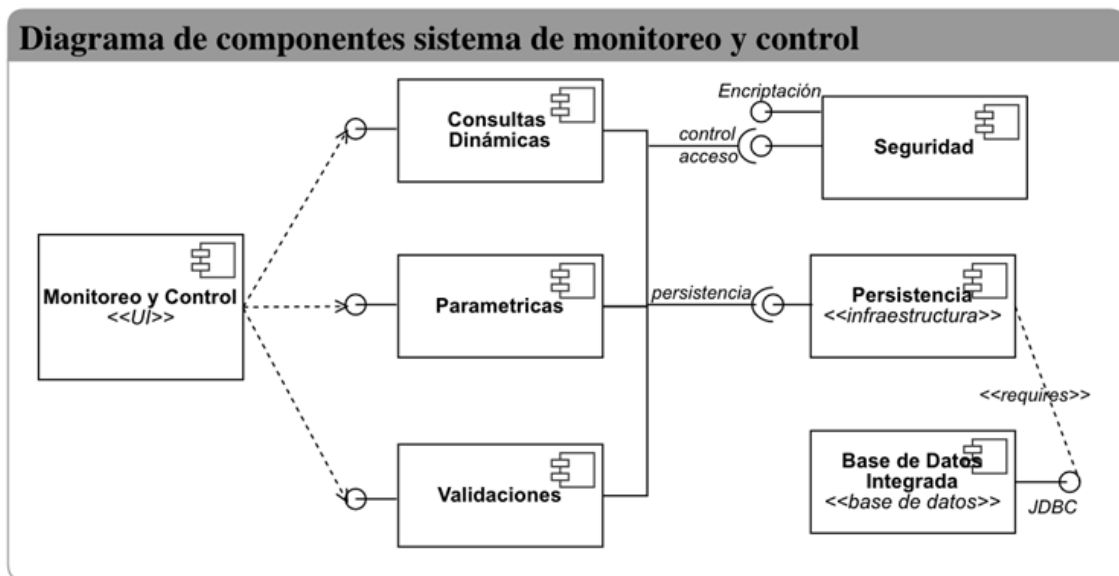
Diagrama de componentes sistema de monitoreo y control

Monitoreo y Control
<<UI>>

Consultas Dinámicas

Parametricas

Validaciones

Encriptación

control acceso

Seguridad

persistencia

Persistencia
<<infraestructura>>

<<requires>>

Base de Datos Integrada
<<base de datos>>

JDBC